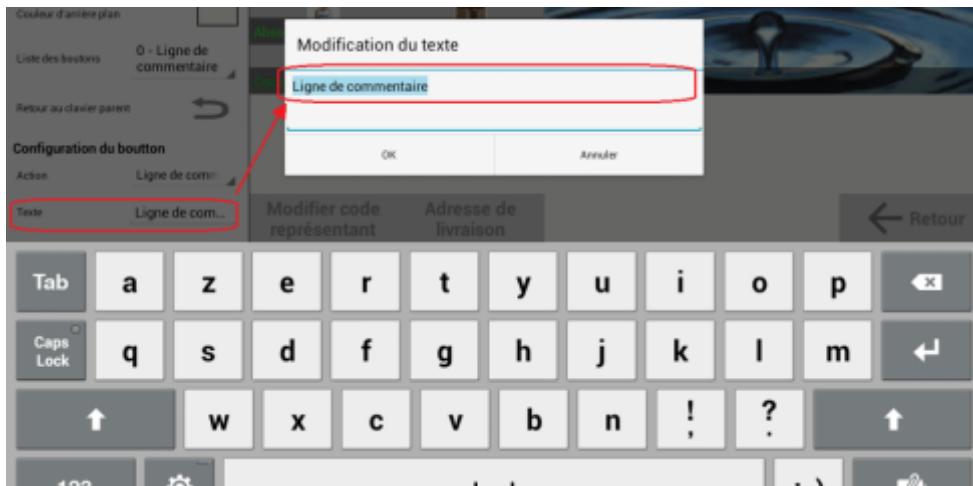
Couleur d'arrière plan

Liste des boutons
0 - Ligne de commentaire

Retour au clavier parent

Configuration du boutton

Action
Ligne de comm

Texte
Ligne de com...

Modification du texte

Ligne de commentaire

OK
Annuler

Modifier code représentant

Adresse de livraison

Retour

Tab
a
z
e
r
t
y
u
i
o
p

Caps Lock
q
s
d
f
g
h
j
k
l
m

w
x
c
v
b
n
!
?

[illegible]